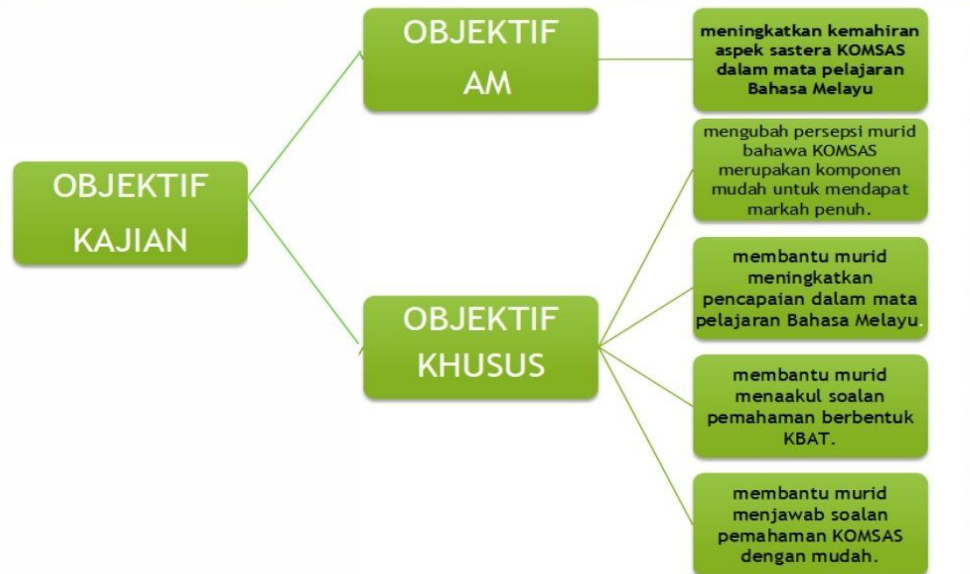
OBJEKTIF KAJIAN

OBJEKTIF AM

meningkatkan kemahiran aspek sastera KOMSAS dalam mata pelajaran Bahasa Melayu

OBJEKTIF KHUSUS

mengubah persepsi murid bahawa KOMSAS merupakan komponen mudah untuk mendapat markah penuh.

membantu murid meningkatkan pencapaian dalam mata pelajaran Bahasa Melayu.

membantu murid menaakul soalan pemahaman berbentuk KBAT.

membantu murid menjawab soalan pemahaman KOMSAS dengan mudah.